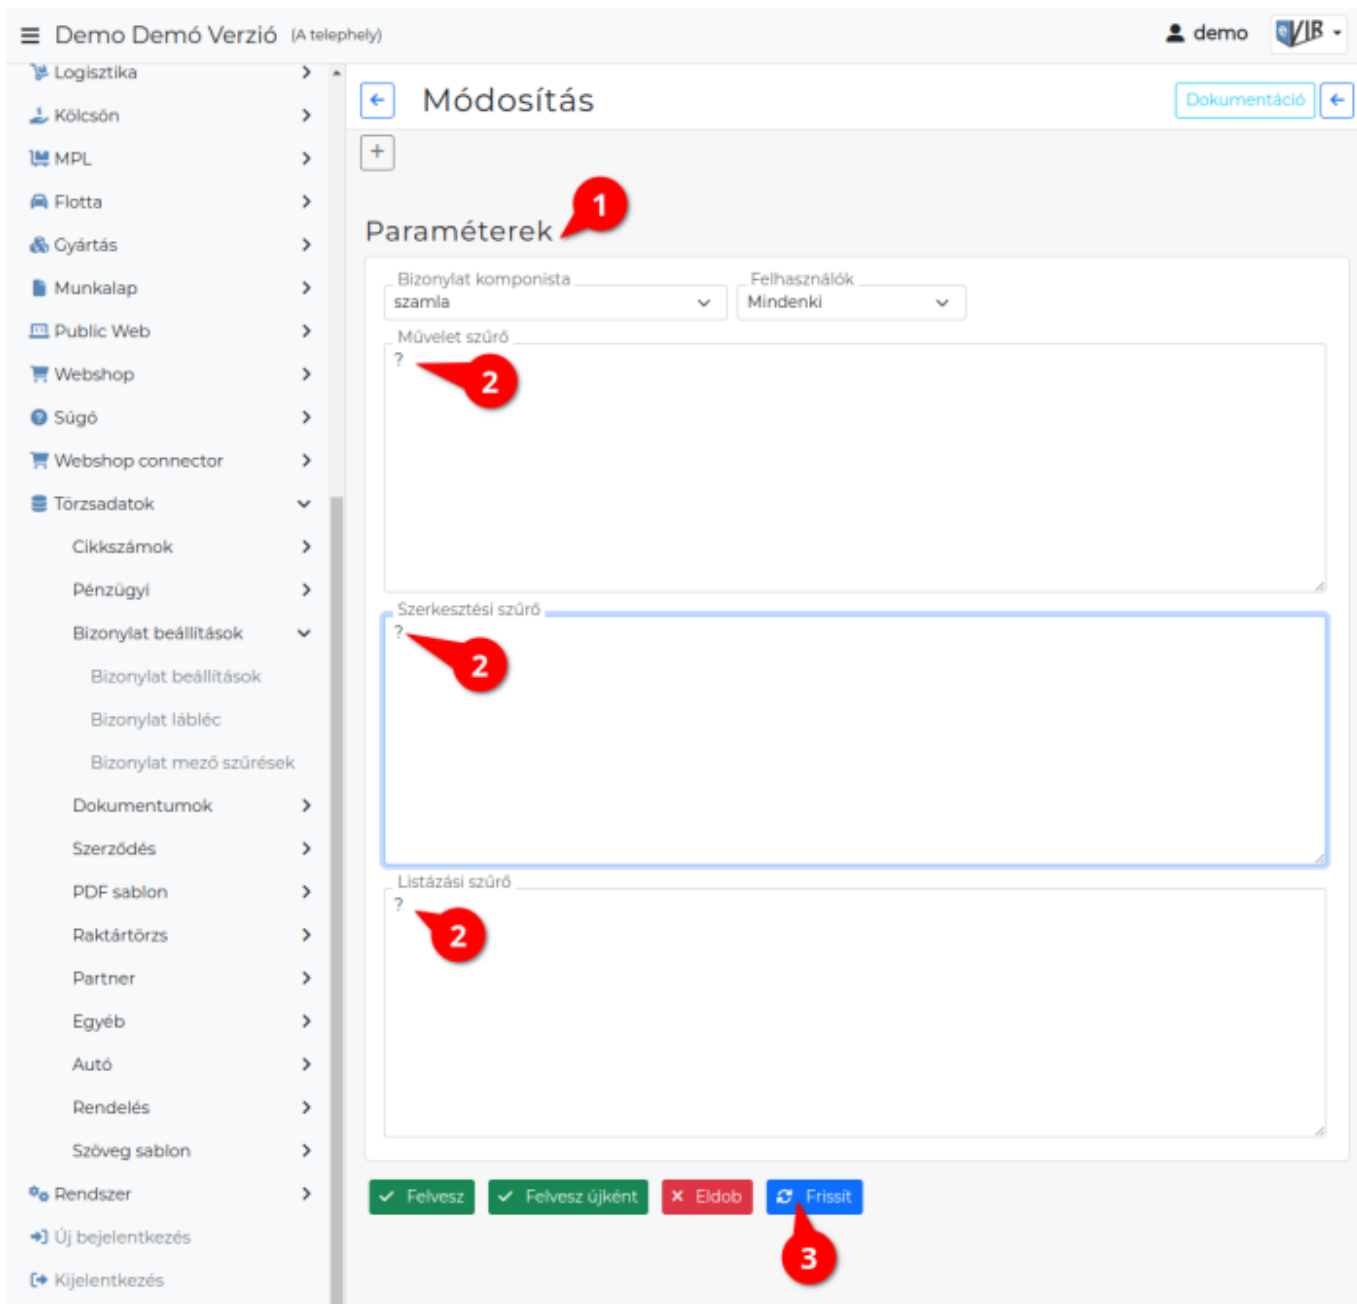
Demo Demó Verzió (A telephely)

demo

Logisztika
Kölcsön
MPL
Flotta
Gyártás
Munkalap
Public Web
Webshop
Súgó
Webshop connector
Törzsadatok
Cikkszámok
Pénzügyi
Bizonylat beállítások
Bizonylat beállítások
Bizonylat lábléc
Bizonylat mező szűrések
Dokumentumok
Szerződés
PDF sablon
Raktártörzs
Partner
Egyéb
Autó
Rendelés
Szöveg sablon
Rendszer
Új bejelentkezés
Kijelentkezés

Módosítás

Dokumentáció

+

Paraméterek 1

Bizonylat komponista
szamla

Felhasználók
Mindenki

Művelet szűrő
? 2

Szerkesztési szűrő
? 2

Listázási szűrő
? 2

Felvesz
Felvesz újként
Eldob
Frissit

3